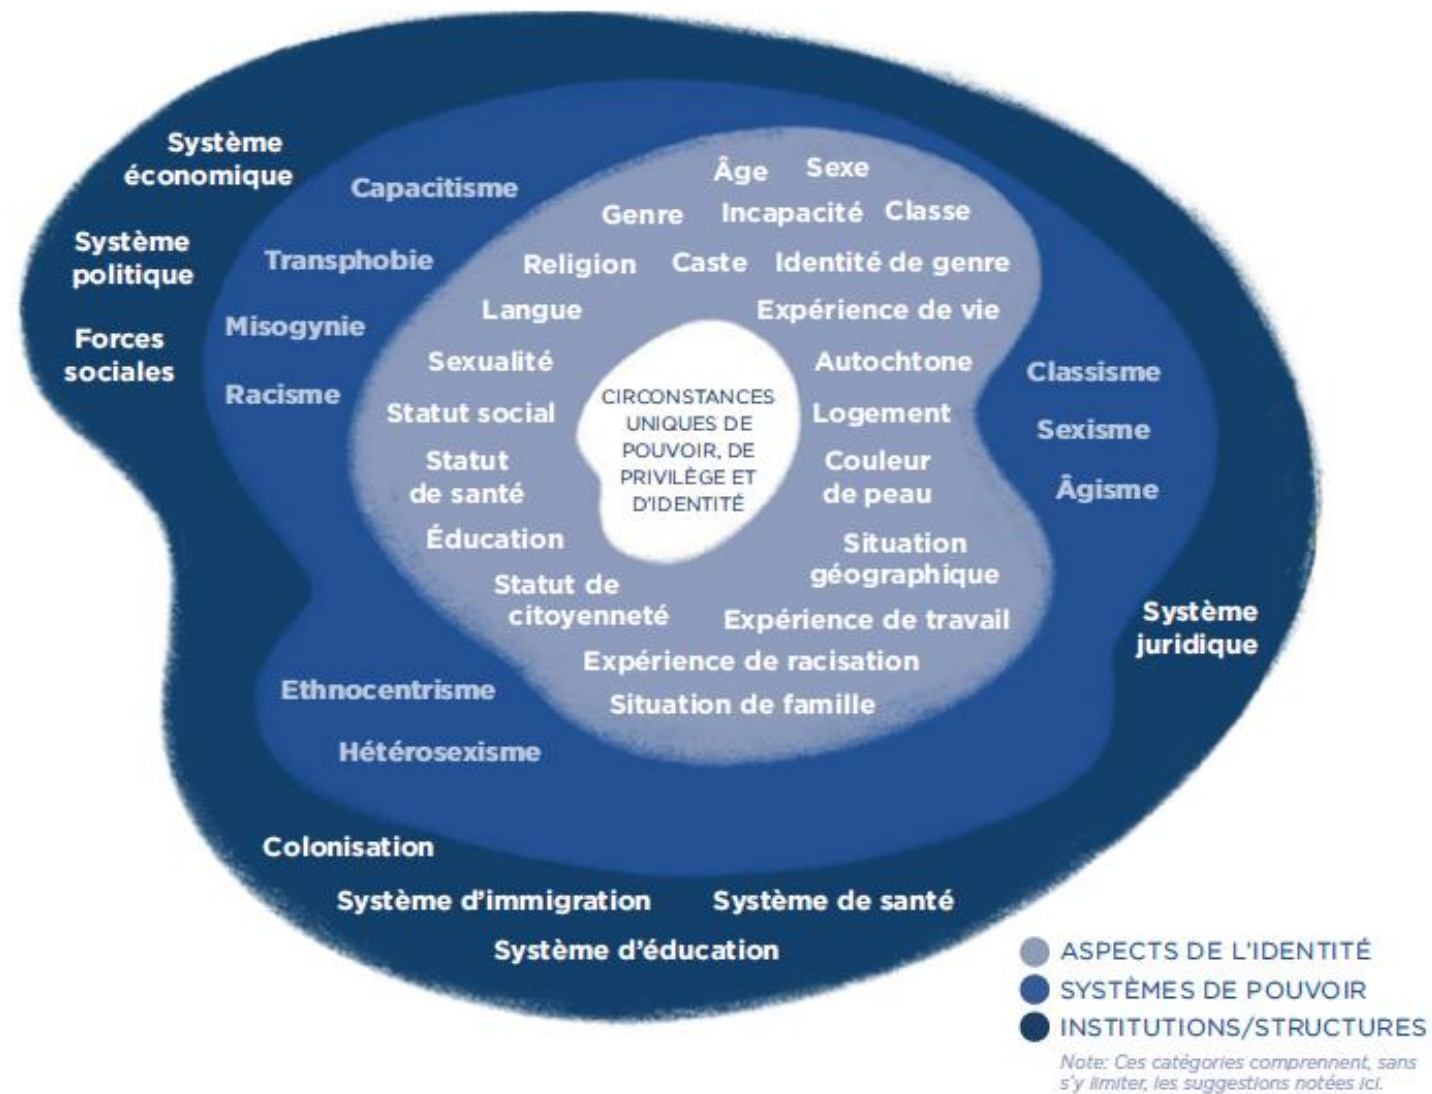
Système économique

Système politique

Forces sociales

Capacitisme

Transphobie

Misogynie

Racisme

Âge Sexe

Genre Incapacité Classe

Religion Caste Identité de genre

Langue Expérience de vie

Sexualité Autochtone

Statut social Logement

Statut de santé

Couleur de peau

Éducation

Situation géographique

Statut de citoyenneté

Expérience de travail

Expérience de racisation

Situation de famille

CIRCONSTANCES UNIQUES DE POUVOIR, DE PRIVILÈGE ET D'IDENTITÉ

Classisme

Sexisme

Âgisme

Système juridique

Ethnocentrisme

Hétérosexisme

Colonisation

Système d'immigration Système de santé

Système d'éducation

ASPECTS DE L'IDENTITÉ
SYSTÈMES DE POUVOIR
INSTITUTIONS/STRUCTURES

Note: Ces catégories comprennent, sans s'y limiter, les suggestions notées ici.